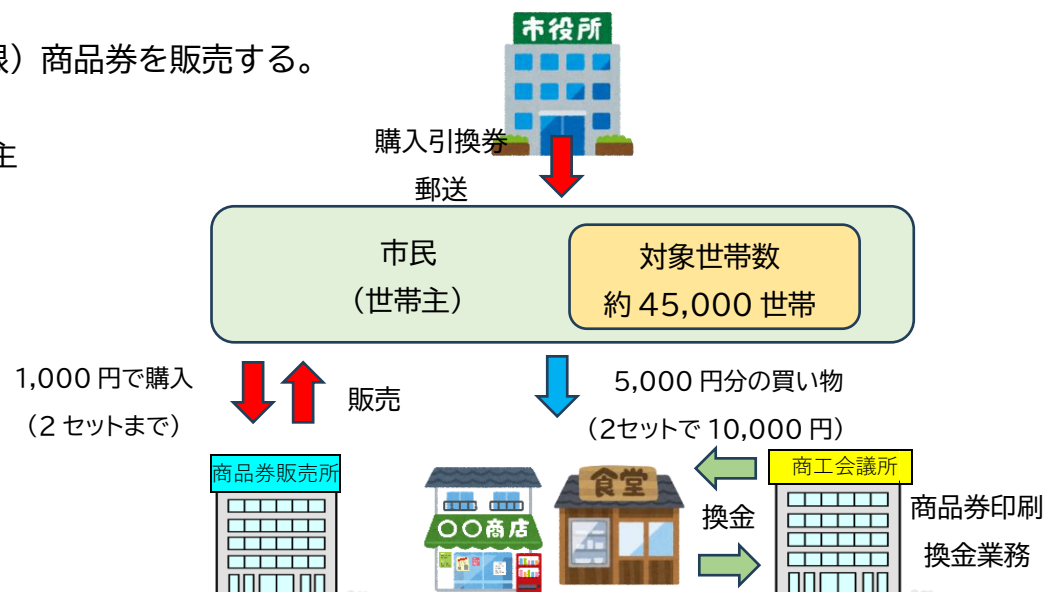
限）商品券を販売する。

主

市役所

購入引換券
郵送

市民
（世帯主）

対象世帯数
約 45,000 世帯

1,000 円で購入
（2 セットまで）

販売

5,000 円分の買い物
（2セットで 10,000 円）

商品券販売所

○○商店

食堂

換金

商工会議所

商品券印刷
換金業務